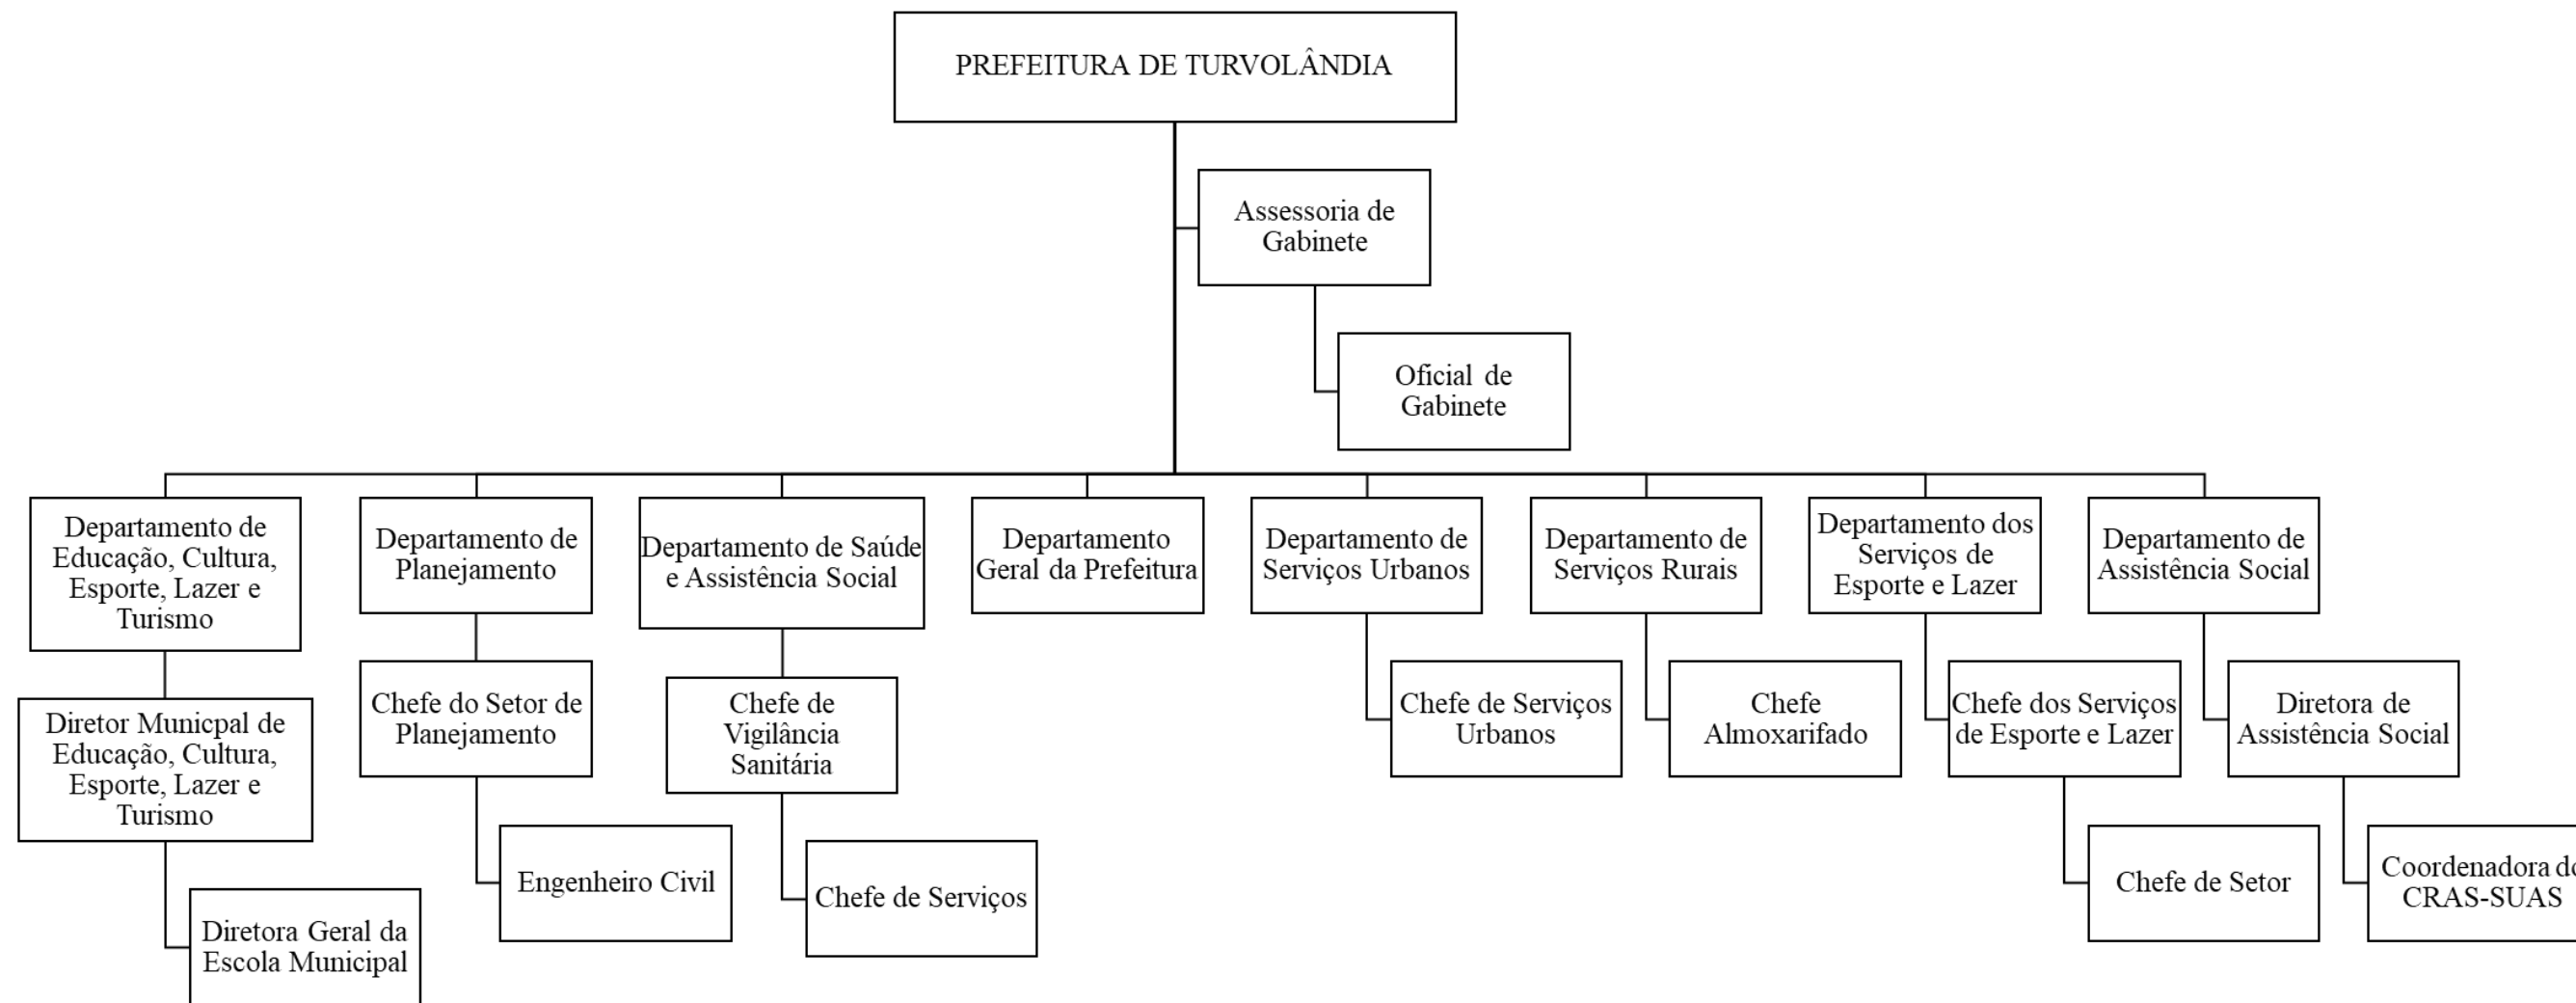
PREFEITURA DE TURVOLÂNDIA

Assessoria de Gabinete

Oficial de Gabinete

Departamento de Educação, Cultura, Esporte, Lazer e Turismo

Diretor Municipal de Educação, Cultura, Esporte, Lazer e Turismo

Diretora Geral da Escola Municipal

Departamento de Planejamento

Chefe do Setor de Planejamento

Engenheiro Civil

Departamento de Saúde e Assistência Social

Chefe de Vigilância Sanitária

Chefe de Serviços

Departamento Geral da Prefeitura

Departamento de Serviços Urbanos

Chefe de Serviços Urbanos

Departamento de Serviços Rurais

Chefe Almoxarifado

Departamento dos Serviços de Esporte e Lazer

Chefe dos Serviços de Esporte e Lazer

Chefe de Setor

Departamento de Assistência Social

Diretora de Assistência Social

Coordenadora d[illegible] CRAS-SUAS